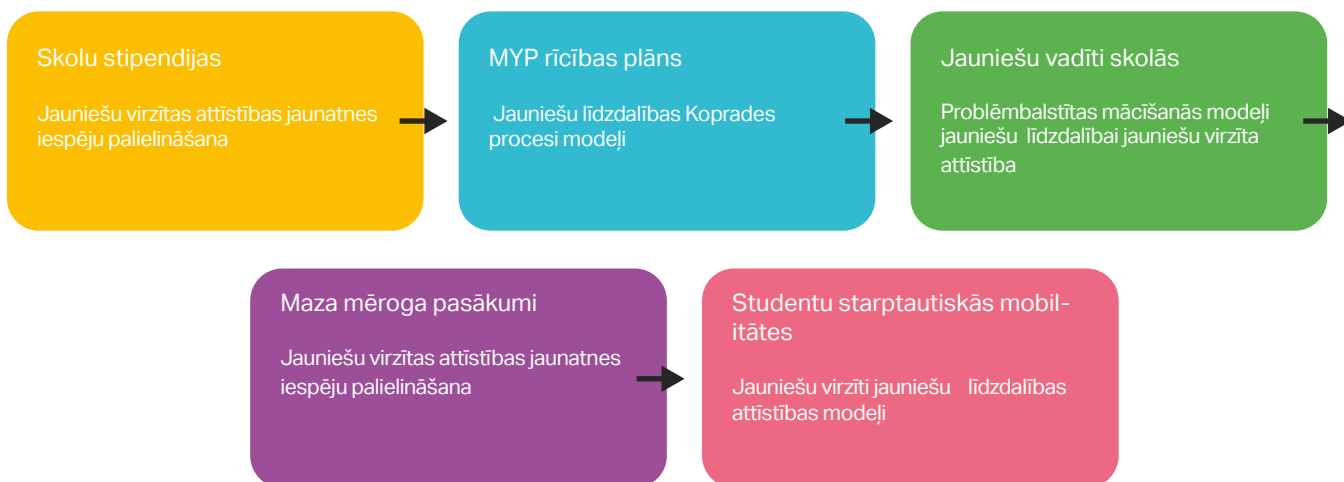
Skolu stipendijas

Jauniešu virzītas attīstības jaunatnes iespēju palielināšana

MYP rīcības plāns

Jauniešu līdzdalības Koprades procesi modeļi

Jauniešu vadīti skolās

Problēmbalstītas mācīšanās modeļi jauniešu līdzdalībai jauniešu virzīta attīstība

Maza mēroga pasākumi

Jauniešu virzītas attīstības jaunatnes iespēju palielināšana

Studentu starptautiskās mobilitātes

Jauniešu virzīti jauniešu līdzdalības attīstības modeļi